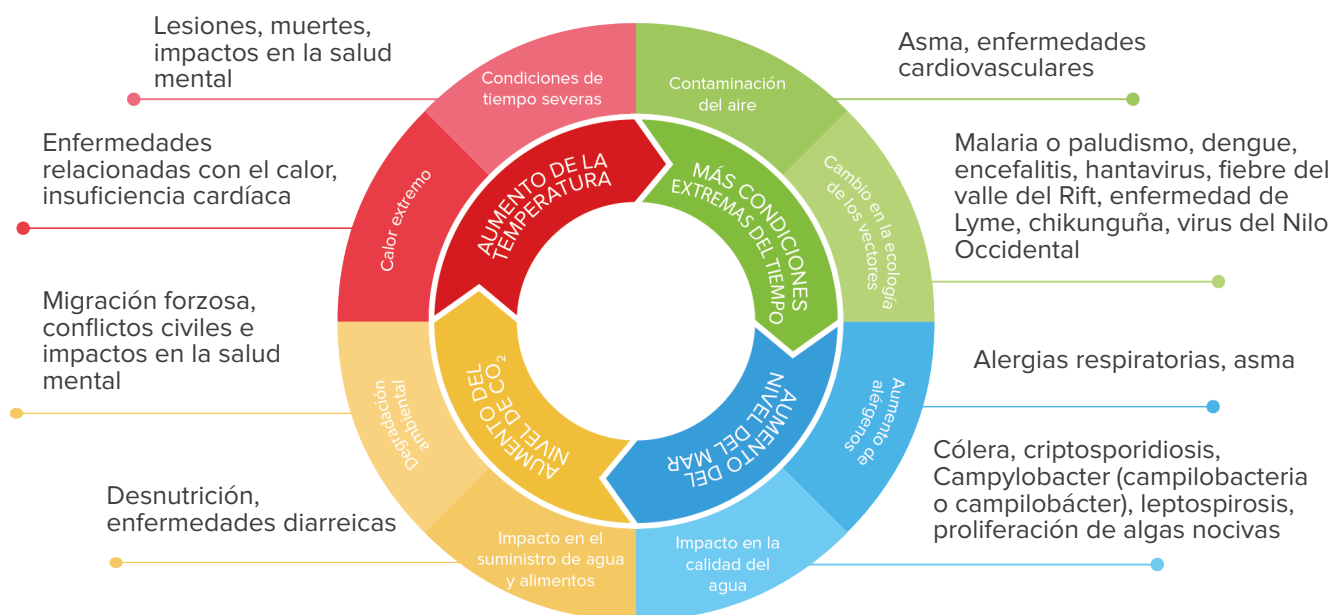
Lesiones, muertes, impactos en la salud mental

Enfermedades relacionadas con el calor, insuficiencia cardíaca

Migración forzosa, conflictos civiles e impactos en la salud mental

Desnutrición, enfermedades diarreicas

Asma, enfermedades cardiovasculares

Malaria o paludismo, dengue, encefalitis, hantavirus, fiebre del valle del Rift, enfermedad de Lyme, chikunguña, virus del Nilo Occidental

Alergias respiratorias, asma

Cólera, criptosporidiosis, Campylobacter (campilobacteria o campilobácter), leptospirosis, proliferación de algas nocivas

Condiciones de tiempo severas

Contaminación del aire

Cambio en la ecología de los vectores

Aumento de alérgenos

Impacto en la calidad del agua

Impacto en el suministro de agua y alimentos

Degradación ambiental

Calor extremo

AUMENTO DE LA TEMPERATURA

MÁS CONDICIONES EXTREMAS DEL TIEMPO

AUMENTO DEL NIVEL DEL MAR

AUMENTO DEL NIVEL DE $CO_2$